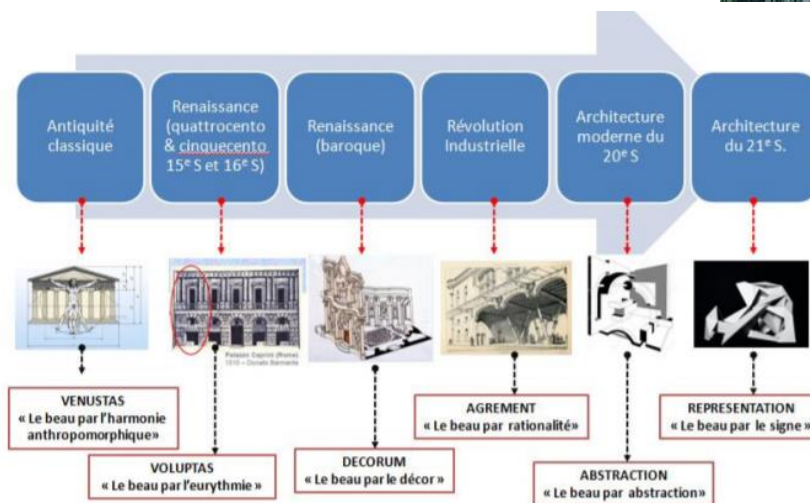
Antiquité classique

Renaissance (quattrocento & cinquecento 15$^e$ S et 16$^e$ S)

Renaissance (baroque)

Révolution Industrielle

Architecture moderne du 20$^e$ S

Architecture du 21$^e$ S.

Palazzo Caprini (Rome) 1510 – Donato Bramante

VENUSTAS
« Le beau par l'harmonie anthropomorphique»

VOLUPTAS
« Le beau par l'eurythmie »

DECORUM
« Le beau par le décor »

AGREMENT
« Le beau par rationalité»

ABSTRACTION
« Le beau par abstraction»

REPRESENTATION
« Le beau par le signe »